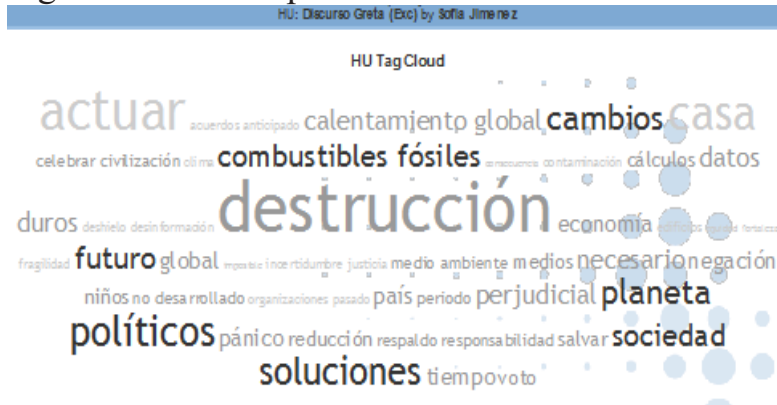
HU: Discurso Greta (Exc) by Sofia Jimenez

HU Tag Cloud

actuar acuerdos anticipado calentamiento global cambios casa celebrar civilización clima combustibles fósiles consecuencia contaminación cálculos datos duros deshielo desinformación destrucción economía edificios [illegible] fortalezas fragilidad futuro global impuesto incertidumbre justicia medio ambiente medios necesario negación niños no desarrollado organizaciones pasado país periodo perjudicial planeta políticos pánico reducción respaldo responsabilidad salvar sociedad soluciones tiempo voto